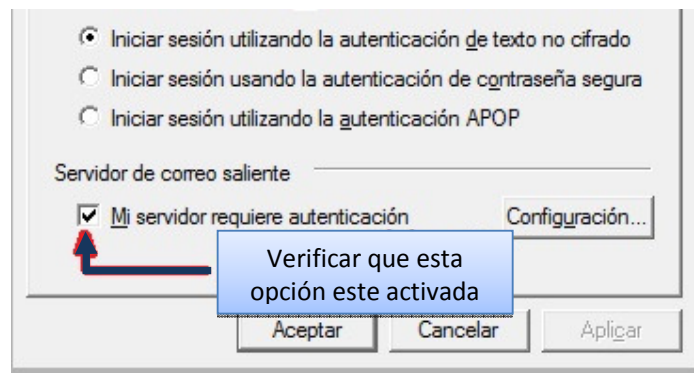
Iniciar sesión utilizando la autenticación de texto no cifrado

Iniciar sesión usando la autenticación de contraseña segura

Iniciar sesión utilizando la autenticación APOP

Servidor de correo saliente

Mi servidor requiere autenticación

Configuración...

Verificar que esta opción este activada

Aceptar

Cancelar

Aplicar